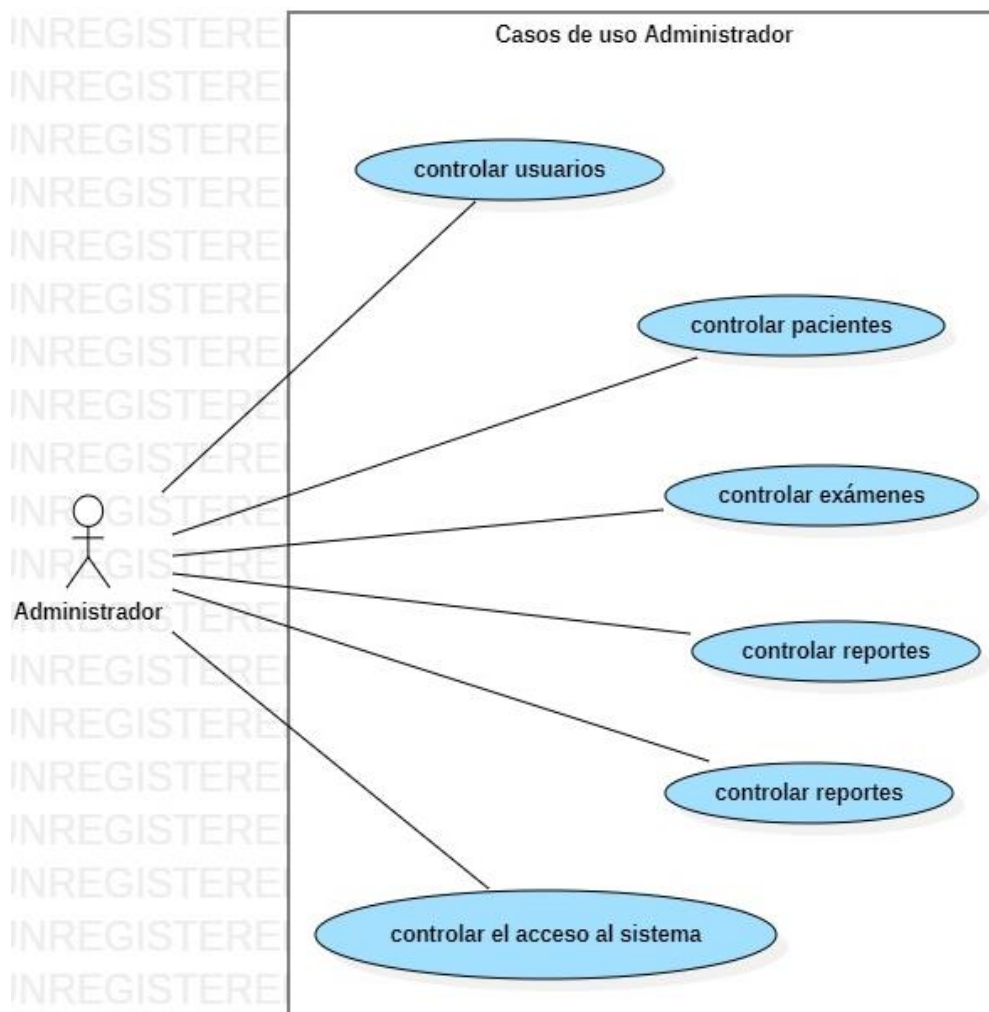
INREGISTERE
INREGISTERE
INREGISTERE
INREGISTERE
INREGISTERE
INREGISTERE
INREGISTERE
INREGISTERE
INREGISTERE
INREGISTERE
INREGISTERE
INREGISTERE
INREGISTERE
INREGISTERE
INREGISTERE
INREGISTERE
INREGISTERE
INREGISTERE

Casos de uso Administrador

controlar usuarios

controlar pacientes

controlar exámenes

controlar reportes

controlar reportes

controlar el acceso al sistema

Administrador